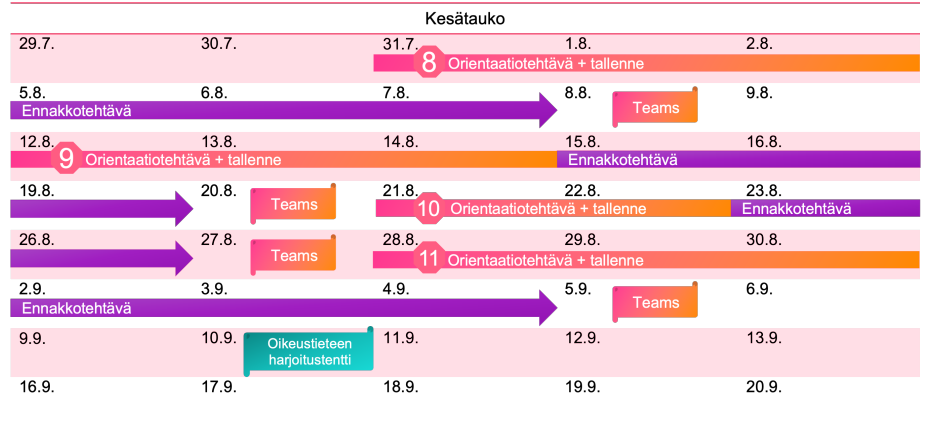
Kesätauko

29.7. 30.7. 31.7. 1.8. 2.8.
8 Orientaatiotehtävä + tallenne

5.8. 6.8. 7.8. 8.8. 9.8.
Ennakkotehtävä
Teams

12.8. 13.8. 14.8. 15.8. 16.8.
9 Orientaatiotehtävä + tallenne
Ennakkotehtävä

19.8. 20.8. 21.8. 22.8. 23.8.
Teams
10 Orientaatiotehtävä + tallenne
Ennakkotehtävä

26.8. 27.8. 28.8. 29.8. 30.8.
Teams
11 Orientaatiotehtävä + tallenne

2.9. 3.9. 4.9. 5.9. 6.9.
Ennakkotehtävä
Teams

9.9. 10.9. 11.9. 12.9. 13.9.
Oikeustieteen harjoitustentti

16.9. 17.9. 18.9. 19.9. 20.9.